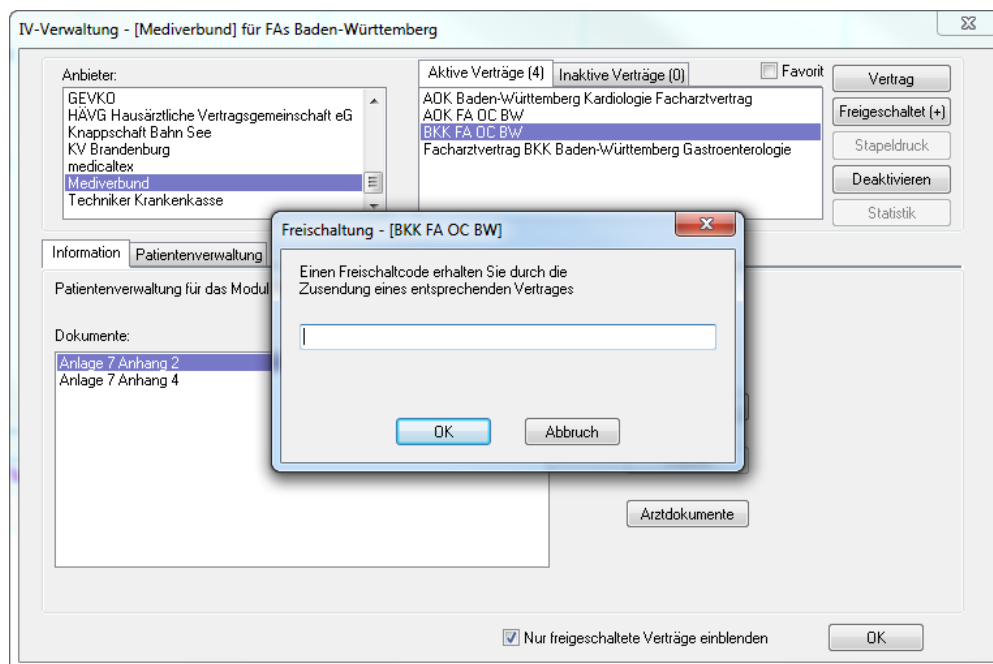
IV-Verwaltung - [Mediverbund] für FAs Baden-Württemberg

Anbieter:
GEVKO
HÄVG Hausärztliche Vertragsgemeinschaft eG
Knappschaft Bahn See
KV Brandenburg
medicaltex
Mediverbund
Techniker Krankenkasse

Aktive Verträge (4)
Inaktive Verträge (0)
Favorit

AOK Baden-Württemberg Kardiologie Facharztvertrag
AOK FA OC BW
BKK FA OC BW
Facharztvertrag BKK Baden-Württemberg Gastroenterologie

Vertrag
Freigeschaltet (+)
Stapeldruck
Deaktivieren
Statistik

Information
Patientenverwaltung

Patientenverwaltung für das Modul

Dokumente:
Anlage 7 Anhang 2
Anlage 7 Anhang 4

Freischaltung - [BKK FA OC BW]

Einen Freischaltcode erhalten Sie durch die Zusendung eines entsprechenden Vertrages

OK
Abbruch

Arztdokumente

Nur freigeschaltete Verträge einblenden
OK